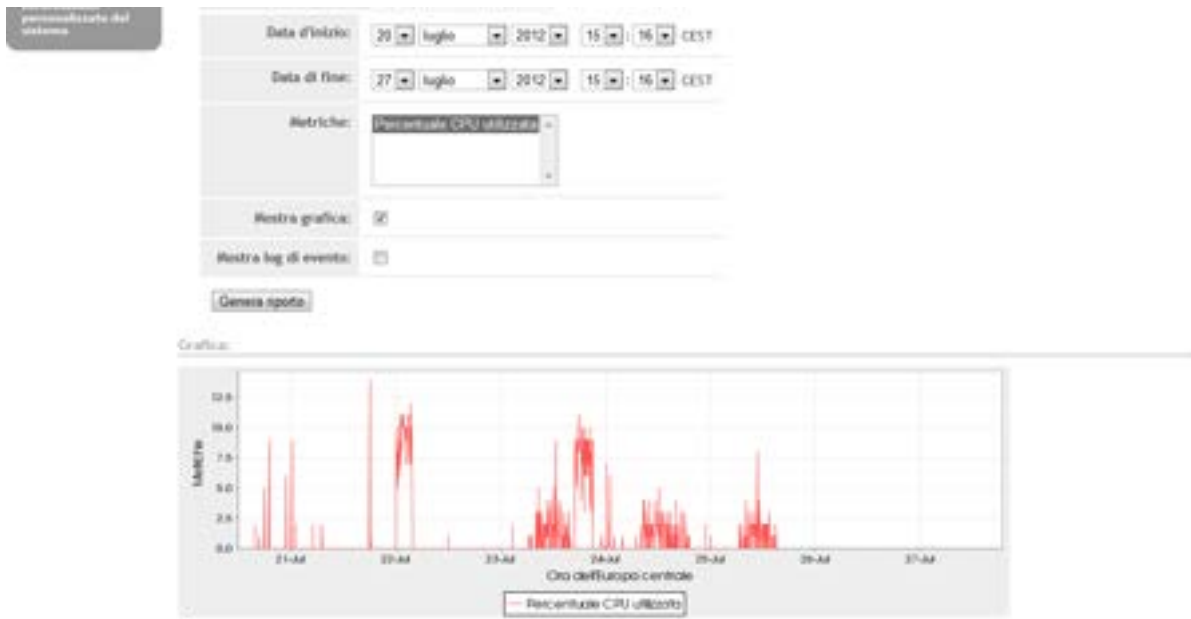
personalizzato del sistema

| Data d'inizio: | 20 luglio 2012 15 : 16 CEST |
|---|---|
| Data di fine: | 27 luglio 2012 15 : 16 CEST |
| Metriche: | Percentuale CPU utilizzata |
| Mostra grafica: | ☑ |
| Mostra log di evento: | ☐ |

Genera riporto

Grafica:

12.5
10.0
7.5
5.0
2.5
0.0

Metriche

21-Jul 22-Jul 23-Jul 24-Jul 25-Jul 26-Jul 27-Jul

Ora dell'Europa centrale

Percentuale CPU utilizzata